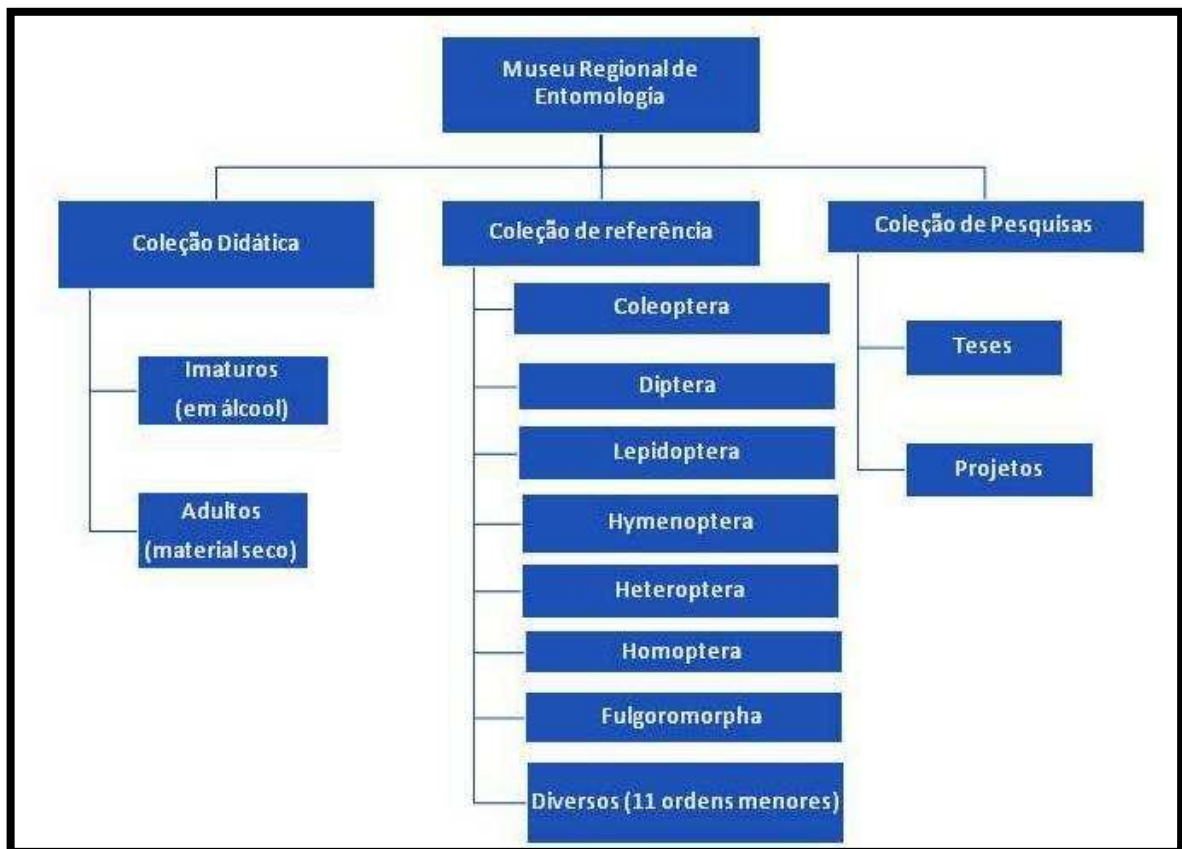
Museu Regional de Entomologia

Coleção Didática

Imaturos (em álcool)

Adultos (material seco)

Coleção de referência

Coleoptera

Diptera

Lepidoptera

Hymenoptera

Heteroptera

Homoptera

Fulgoromorpha

Diversos (11 ordens menores)

Coleção de Pesquisas

Teses

Projetos